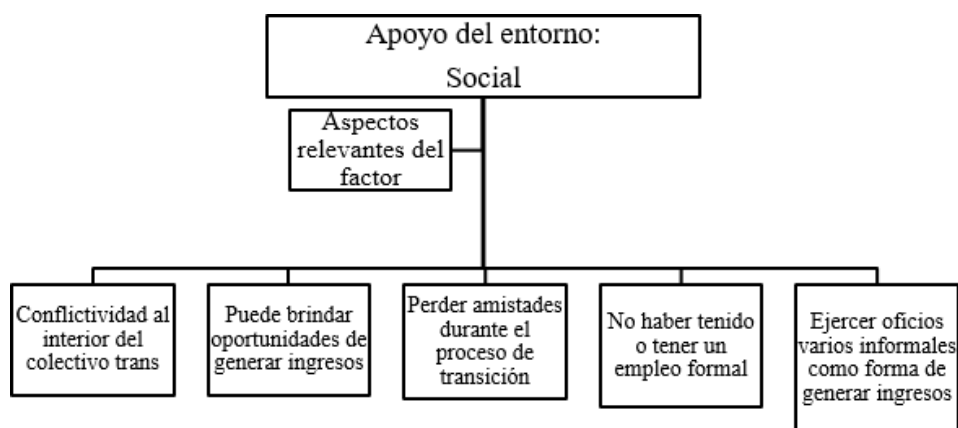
Apoyo del entorno:
Social

Aspectos relevantes del factor

Conflictividad al interior del colectivo trans

Puede brindar oportunidades de generar ingresos

Perder amistades durante el proceso de transición

No haber tenido o tener un empleo formal

Ejercer oficios varios informales como forma de generar ingresos